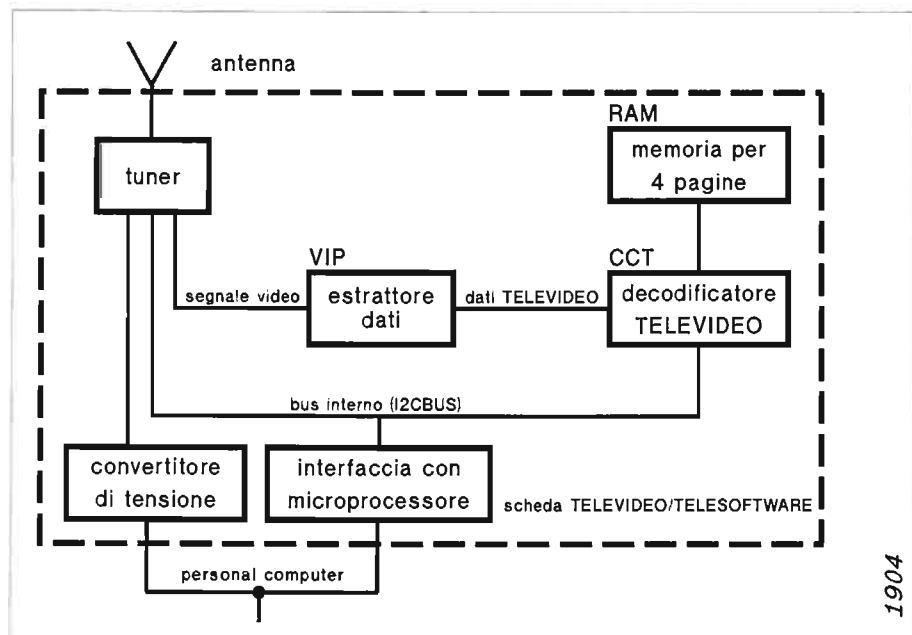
antenna

RAM

memoria per 4 pagine

tuner

VIP

CCT

segnale video

estrattore dati

dati TELEVIDEO

decodificatore TELEVIDEO

bus interno (I2CBUS)

convertitore di tensione

interfaccia con microprocessore

scheda TELEVIDEO/TELESOFTWARE

personal computer

1904